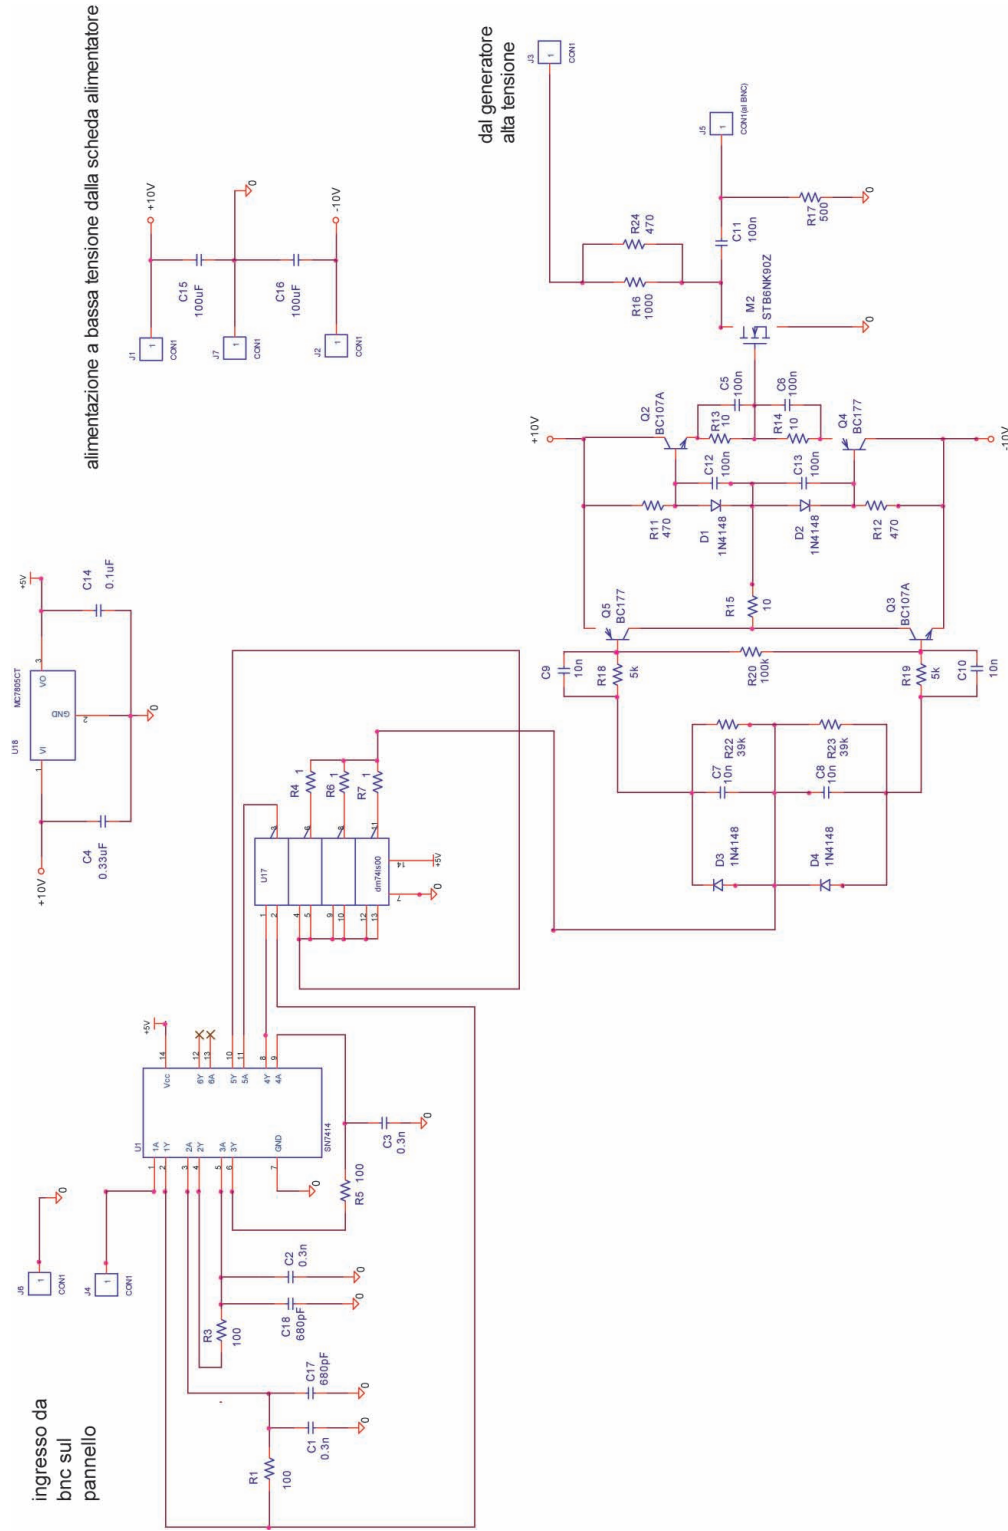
alimentazione a bassa tensione dalla scheda alimentatore

dal generatore alta tensione

J3
1
CON1

J5
1
CON1(al BNC)

+10V
0
-10V
J1
1
CON1
C15
100uF
J7
1
CON1
C16
100uF
J2
1
CON1

R24
470
R16
1000
C11
100n
R17
500
0
M2
STB6NK90Z
0

+10V
Q2
BC107A
C5
100n
C6
100n
R13
10
R14
10
Q4
BC177
-10V
C12
100n
C13
100n
R11
470
D1
1N4148
D2
1N4148
R12
470
R15
10

+5V
C14
0.1uF
MC7805CT
U18
VI
GND
VO
1
2
3
0
C4
0.33uF
+10V

Q5
BC177
Q3
BC107A
C9
10n
R18
5k
R20
100k
R19
5k
C10
10n
R22
39k
R23
39k
C7
10n
C8
10n
D3
1N4148
D4
1N4148

R4
1
R6
1
R7
1
U17
dm74ls00
3
6
8
11
14
+5V
7
0
1
2
4
5
9
10
12
13

+5V
U1
Vcc
6Y
6A
5Y
5A
4Y
4A
1A
1Y
2A
2Y
3A
3Y
GND
SN7414
14
12
13
10
11
8
9
1
2
3
4
5
6
7
0
C3
0.3n
0
R5
100

J6
1
CON1
0
J4
1
CON1

C2
0.3n
0
C18
680pF
0
R3
100
C17
680pF
0
C1
0.3n
0
R1
100

ingresso da bnc sul pannello